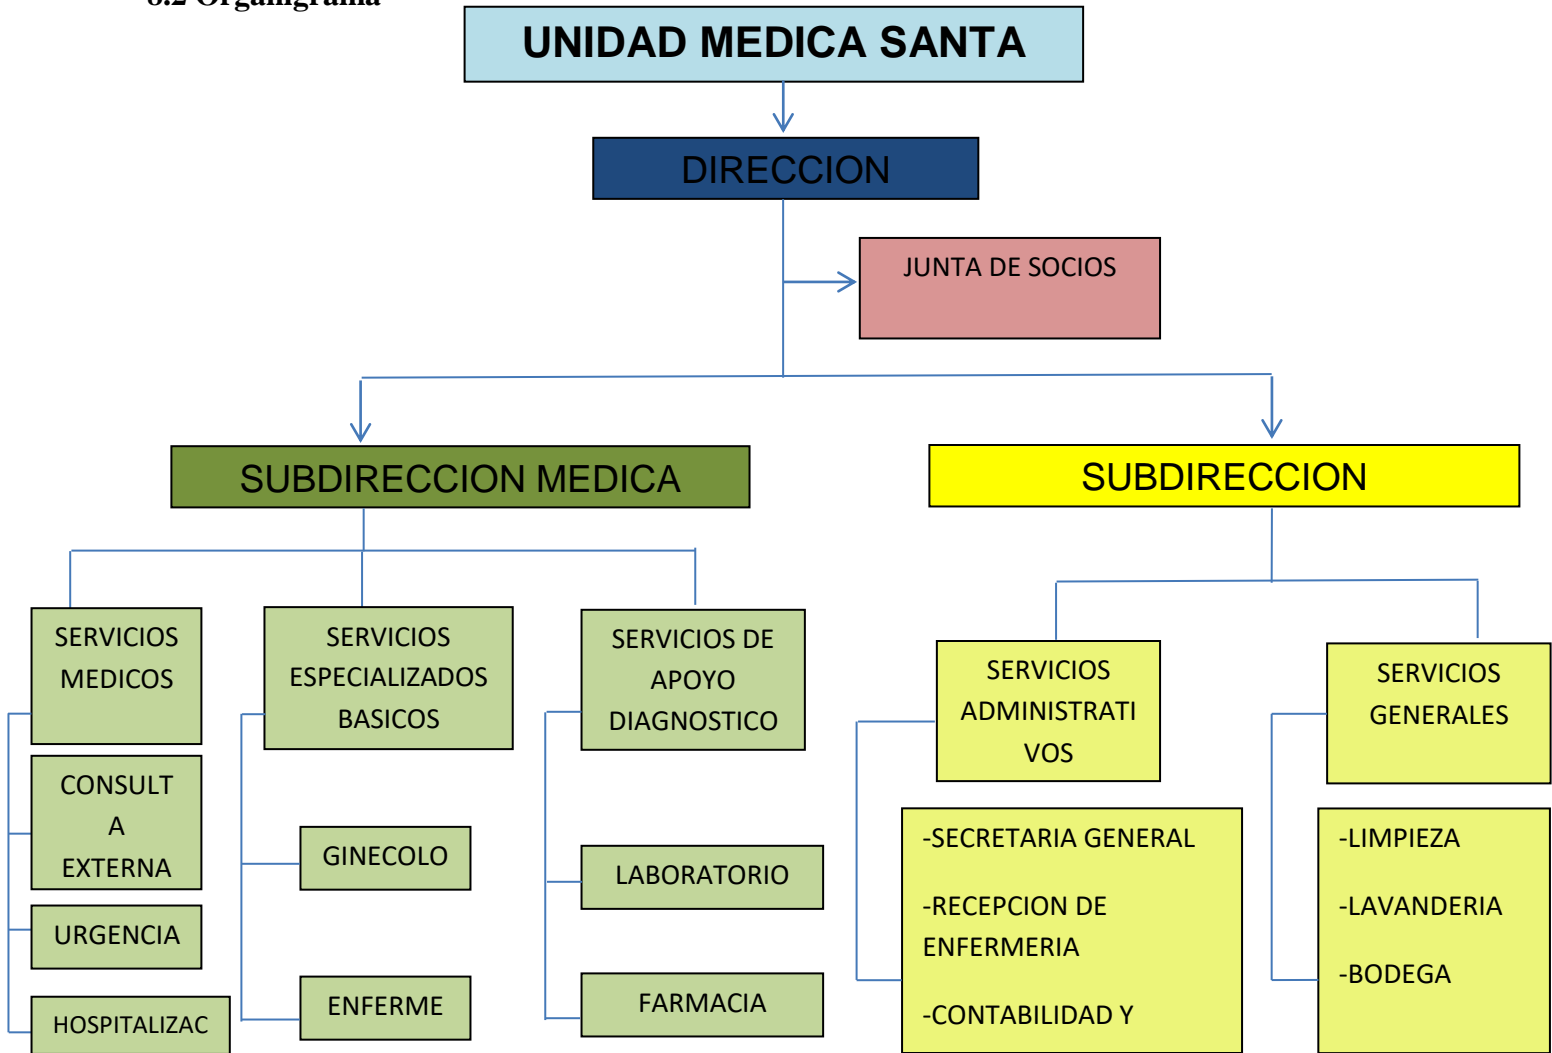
6.2 Organigrama

UNIDAD MEDICA SANTA

DIRECCION

JUNTA DE SOCIOS

SUBDIRECCION MEDICA

SUBDIRECCION

SERVICIOS MEDICOS

CONSULT A EXTERNA

URGENCIA

HOSPITALIZAC

SERVICIOS ESPECIALIZADOS BASICOS

GINECOLO

ENFERME

SERVICIOS DE APOYO DIAGNOSTICO

LABORATORIO

FARMACIA

SERVICIOS ADMINISTRATI VOS

-SECRETARIA GENERAL

-RECEPCION DE ENFERMERIA

-CONTABILIDAD Y

SERVICIOS GENERALES

-LIMPIEZA

-LAVANDERIA

-BODEGA